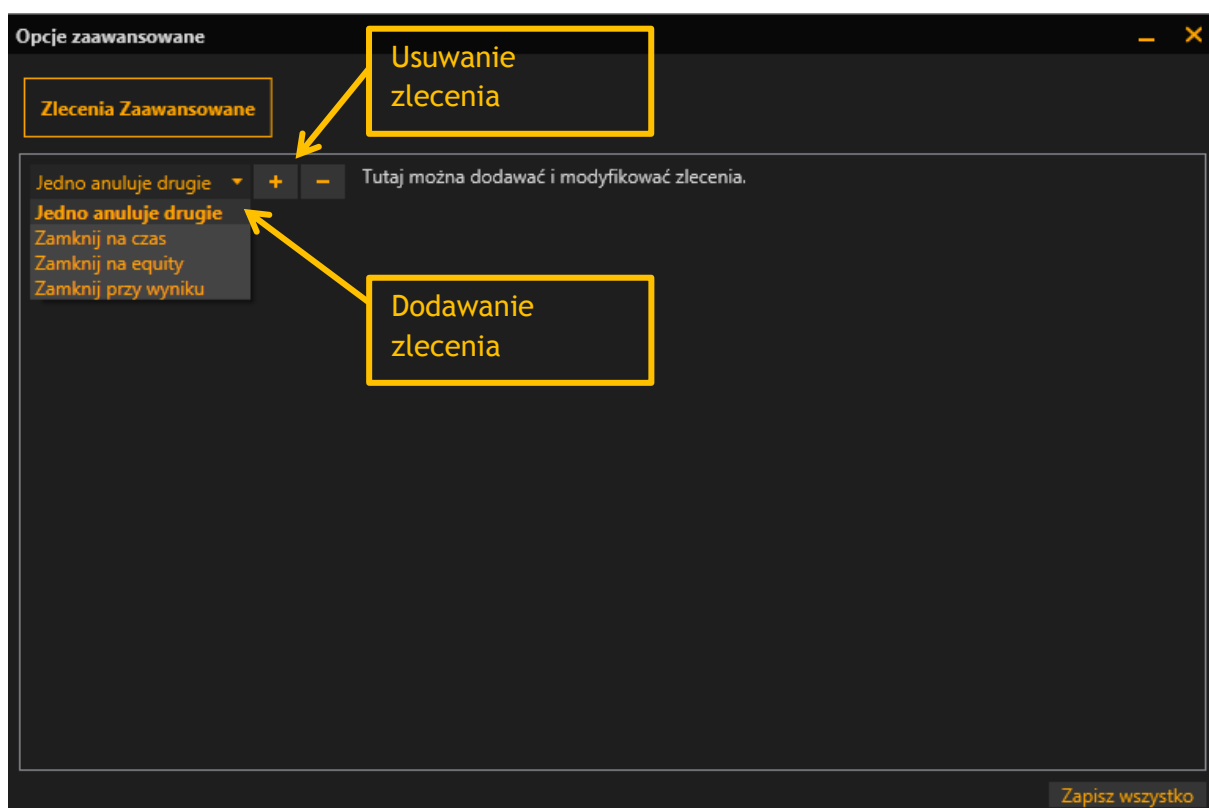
Opcje zaawansowane

Usuwanie zlecenia

Zlecenia Zaawansowane

Jedno anuluje drugie

+

−

Tutaj można dodawać i modyfikować zlecenia.

Jedno anuluje drugie
Zamknij na czas
Zamknij na equity
Zamknij przy wyniku

Dodawanie zlecenia

Zapisz wszystko